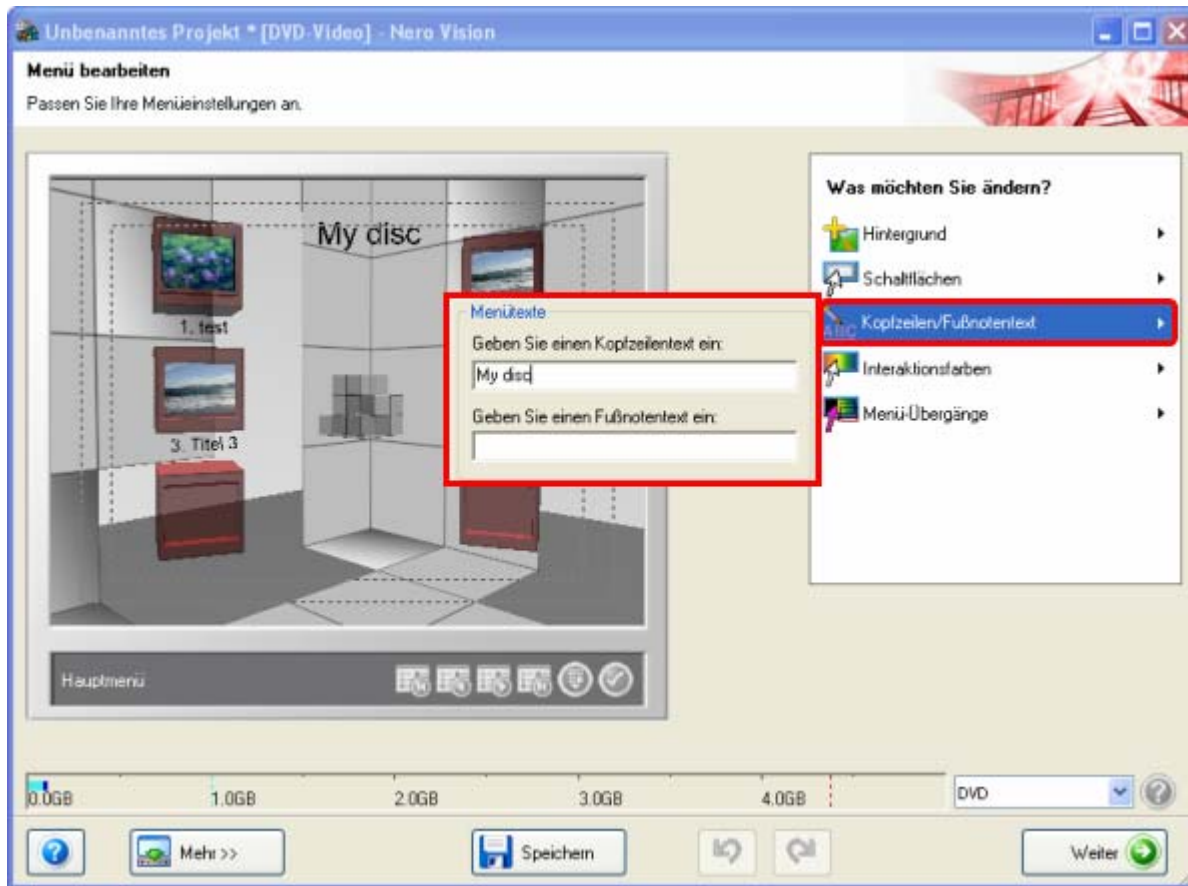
Unbenanntes Projekt * [DVD-Video] - Nero Vision

Menü bearbeiten

Passen Sie Ihre Menüeinstellungen an.

My disc

1. test

3. Titel 3

Menütexte

Geben Sie einen Kopfzeilentext ein:

My disc

Geben Sie einen Fußnotentext ein:

Hauptmenü

Was möchten Sie ändern?

Hintergrund

Schaltflächen

Kopfzeilen/Fußnotentext

Interaktionsfarben

Menü-Übergänge

0.0GB 1.0GB 2.0GB 3.0GB 4.0GB

DVD

Mehr >>

Speichern

Weiter